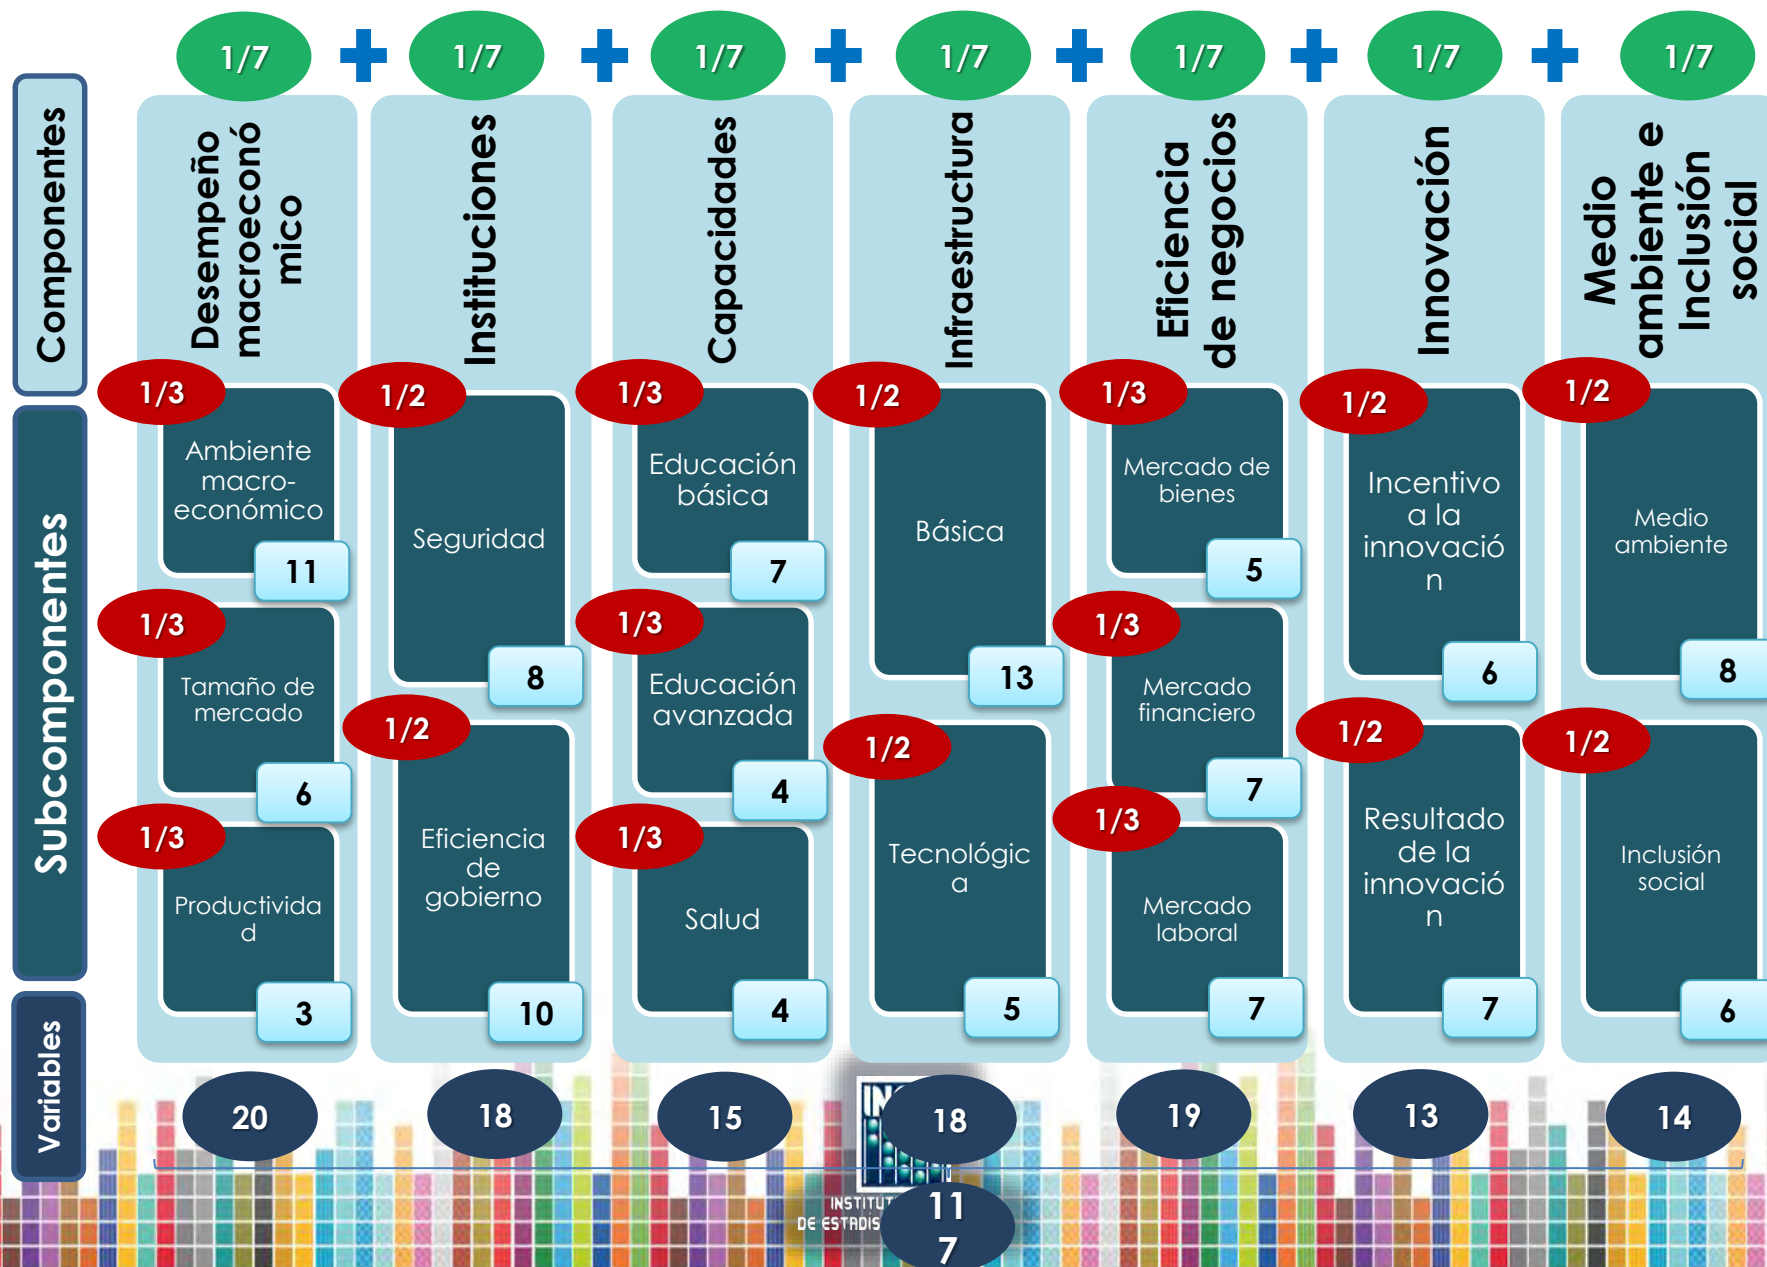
1/7 + 1/7 + 1/7 + 1/7 + 1/7 + 1/7 + 1/7

Componentes

Desempeño macroeconómico

Instituciones

Capacidades

Infraestructura

Eficiencia de negocios

Innovación

Medio ambiente e Inclusión social

Subcomponentes

1/3 Ambiente macro-económico 11

1/3 Tamaño de mercado 6

1/3 Productividad 3

1/2 Seguridad 8

1/2 Eficiencia de gobierno 10

1/3 Educación básica 7

1/3 Educación avanzada 4

1/3 Salud 4

1/2 Básica 13

1/2 Tecnológica 5

1/3 Mercado de bienes 5

1/3 Mercado financiero 7

1/3 Mercado laboral 7

1/2 Incentivo a la innovación 6

1/2 Resultado de la innovación 7

1/2 Medio ambiente 8

1/2 Inclusión social 6

Variables

20 18 15 18 19 13 14

INSTITUTO DE ESTADÍS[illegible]

117